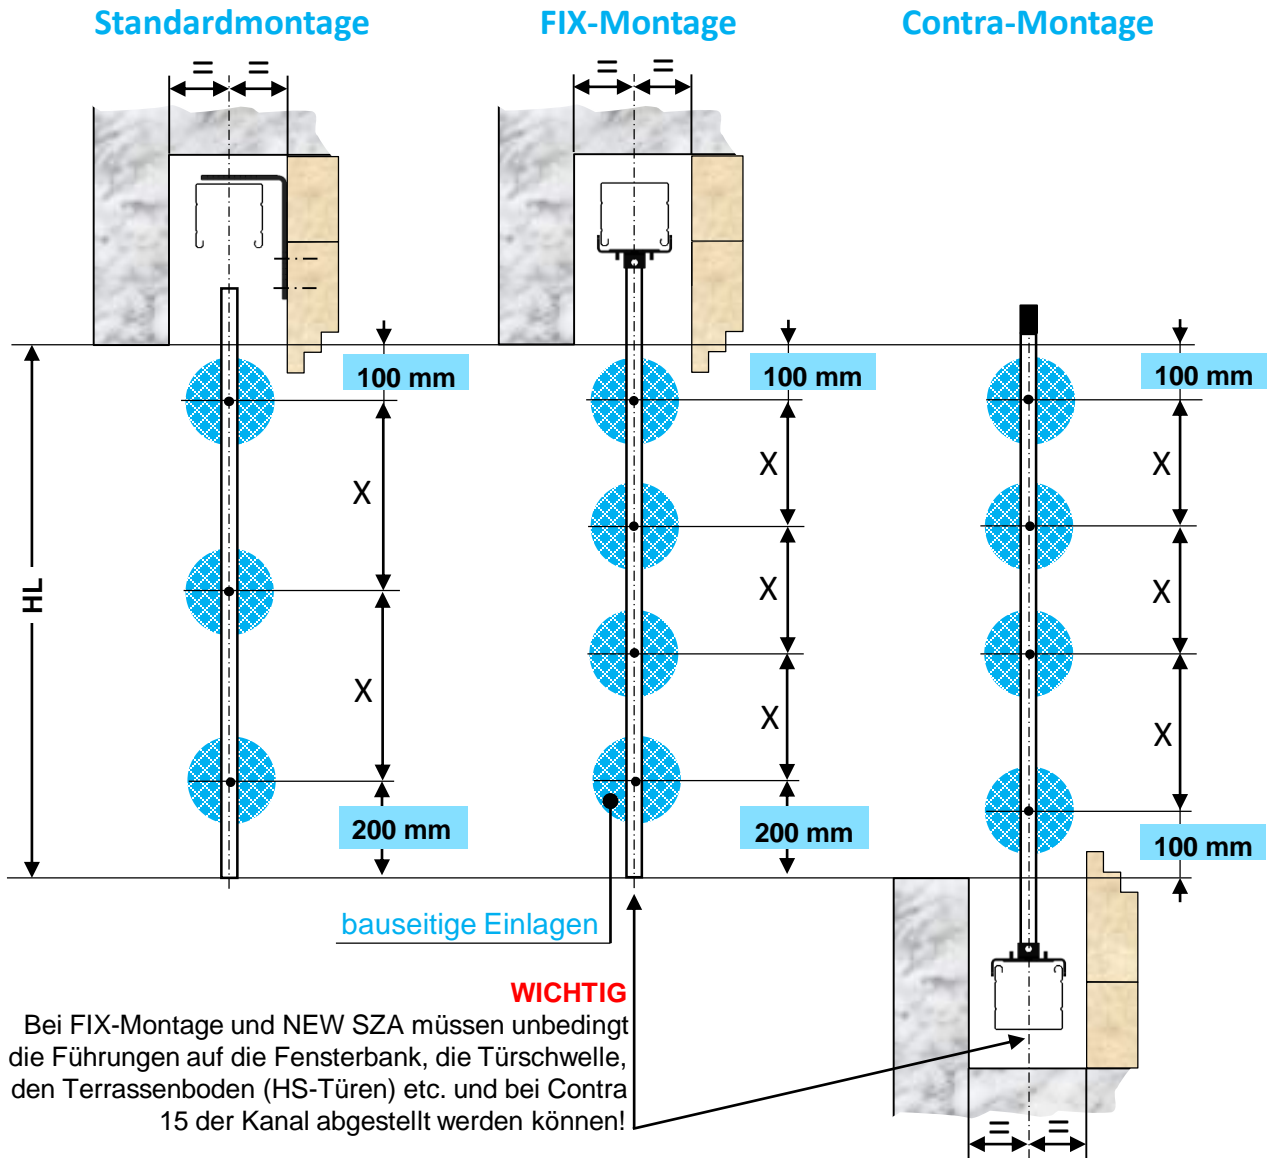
Standardmontage

FIX-Montage

Contra-Montage

=
=
=
=

HL

100 mm
X
X
200 mm

100 mm
X
X
X
200 mm

100 mm
X
X
X
100 mm

bauseitige Einlagen

WICHTIG
Bei FIX-Montage und NEW SZA müssen unbedingt die Führungen auf die Fensterbank, die Türschwelle, den Terrassenboden (HS-Türen) etc. und bei Contra 15 der Kanal abgestellt werden können!

=
=